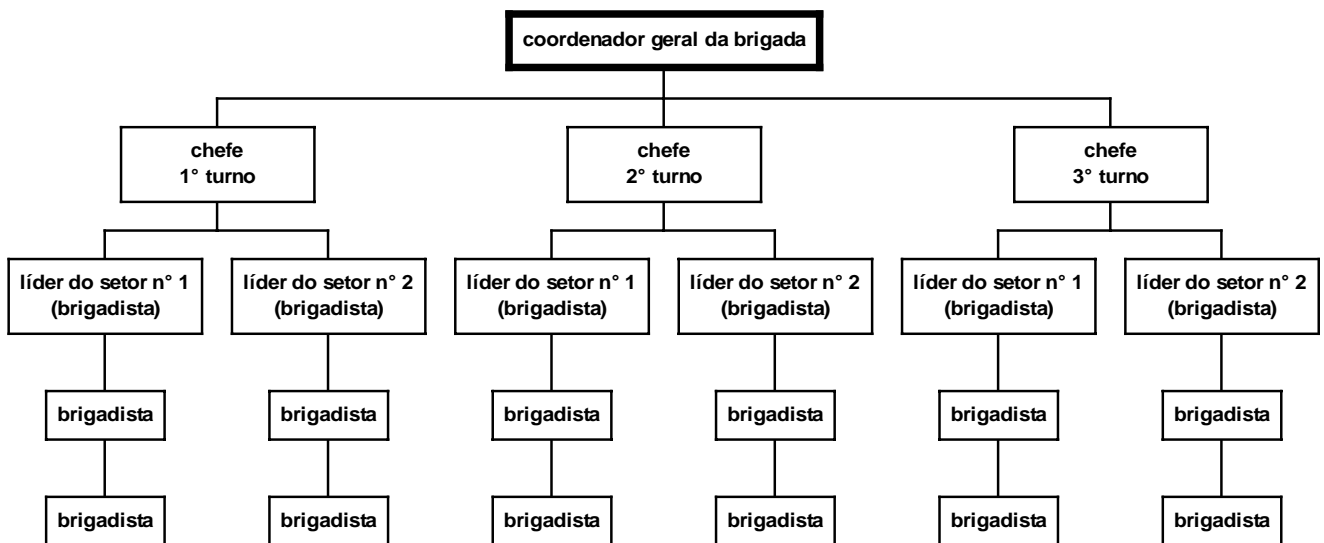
coordenador geral da brigada

chefe
1° turno

chefe
2° turno

chefe
3° turno

líder do setor n° 1
(brigadista)

líder do setor n° 2
(brigadista)

líder do setor n° 1
(brigadista)

líder do setor n° 2
(brigadista)

líder do setor n° 1
(brigadista)

líder do setor n° 2
(brigadista)

brigadista

brigadista

brigadista

brigadista

brigadista

brigadista

brigadista

brigadista

brigadista

brigadista

brigadista

brigadista